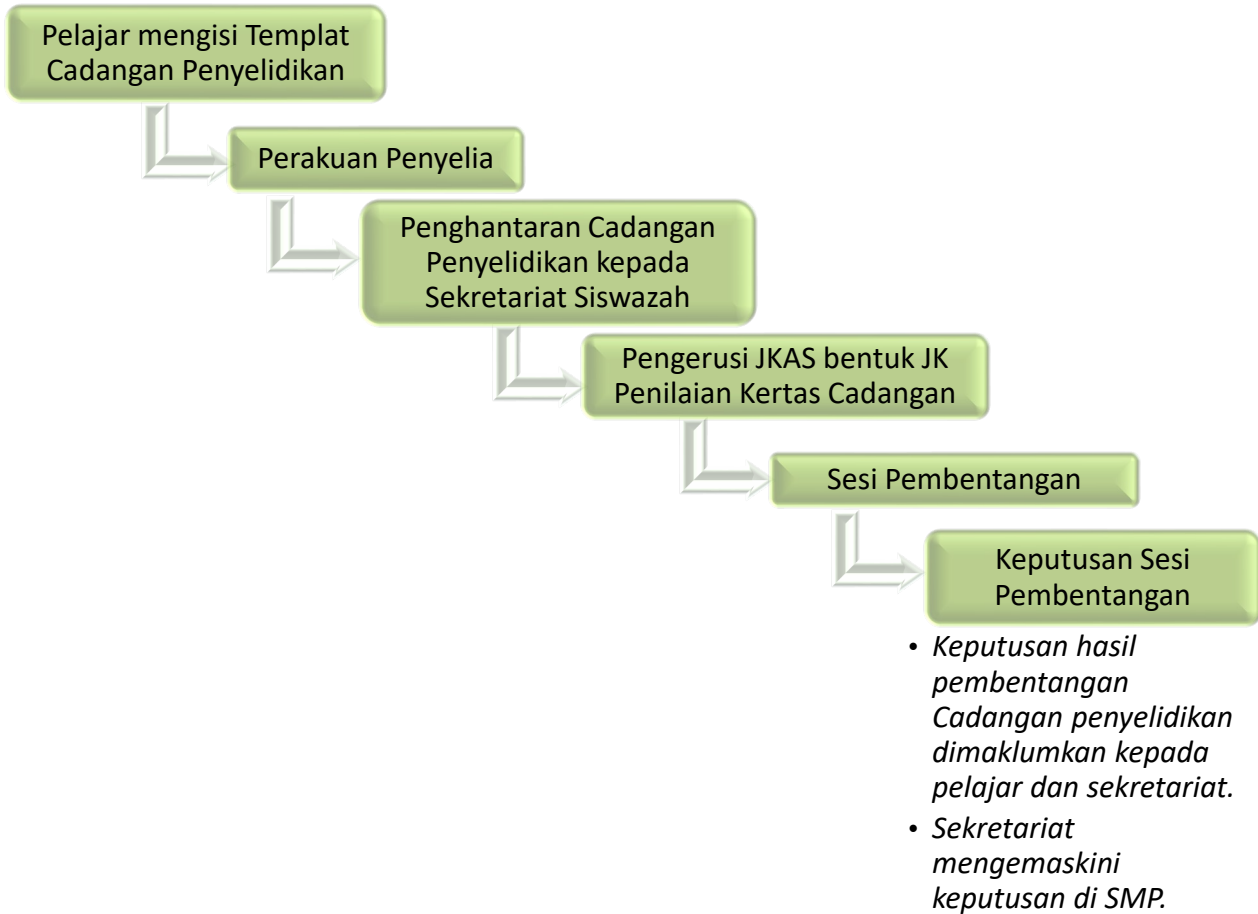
Pelajar mengisi Templat Cadangan Penyelidikan

Perakuan Penyelia

Penghantaran Cadangan Penyelidikan kepada Sekretariat Siswazah

Pengerusi JKAS bentuk JK Penilaian Kertas Cadangan

Sesi Pembentangan

Keputusan Sesi Pembentangan

• Keputusan hasil pembentangan Cadangan penyelidikan dimaklumkan kepada pelajar dan sekretariat.
• Sekretariat mengemaskini keputusan di SMP.